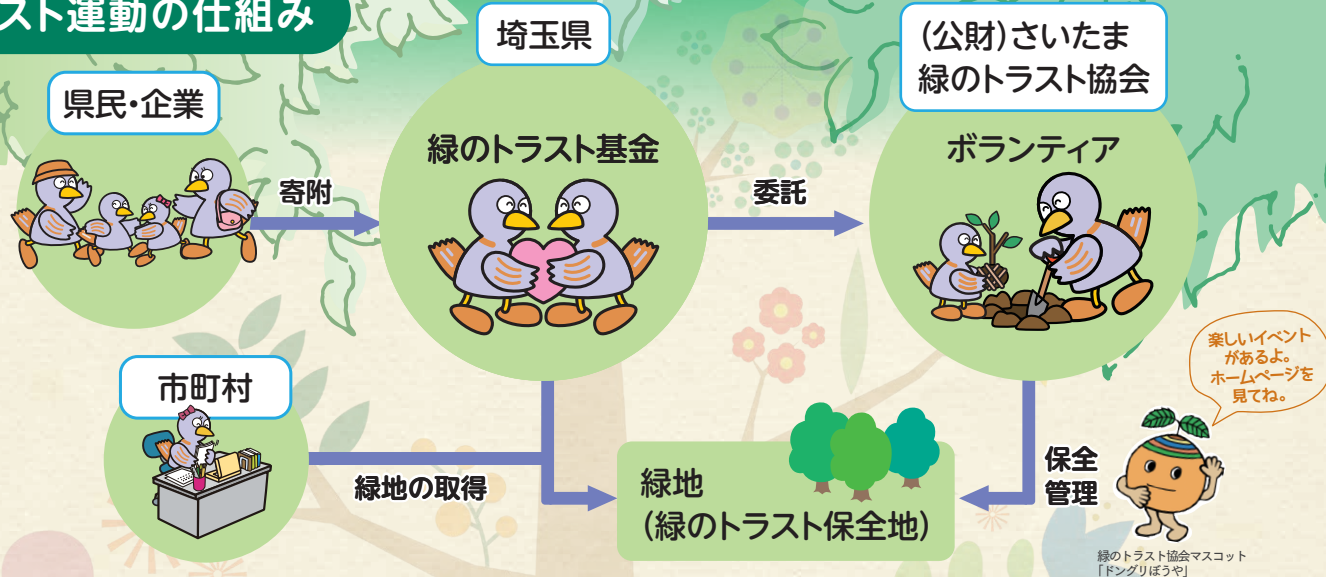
スト運動の仕組み

県民・企業

寄附

埼玉県

緑のトラスト基金

委託

(公財)さいたま
緑のトラスト協会

ボランティア

市町村

緑地の取得

緑地
(緑のトラスト保全地)

保全
管理

楽しいイベントがあるよ。ホームページを見てね。

緑のトラスト協会マスコット
「ドングリぼうや」